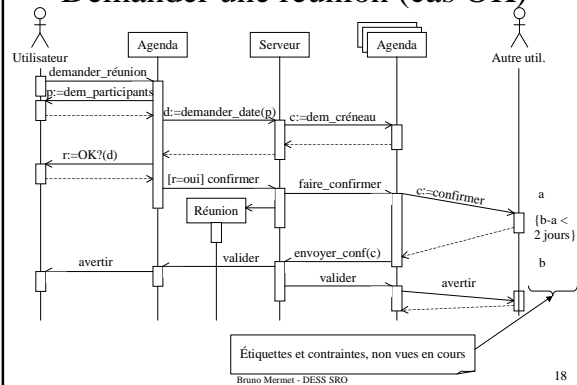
Demander une réunion (cas OK)

Utilisateur

Agenda

Serveur

Agenda

Autre util.

demander_réunion

p:=dem_participants

d:=demander_date(p)

c:=dem_créneau

r:=OK?(d)

[r=oui] confirmer

faire_confirmer

c:=confirmer

a

{b-a < 2 jours}

Réunion

valider

envoyer_conf(c)

avertir

valider

avertir

b

Étiquettes et contraintes, non vues en cours

Bruno Mermet - DESS SRO

18